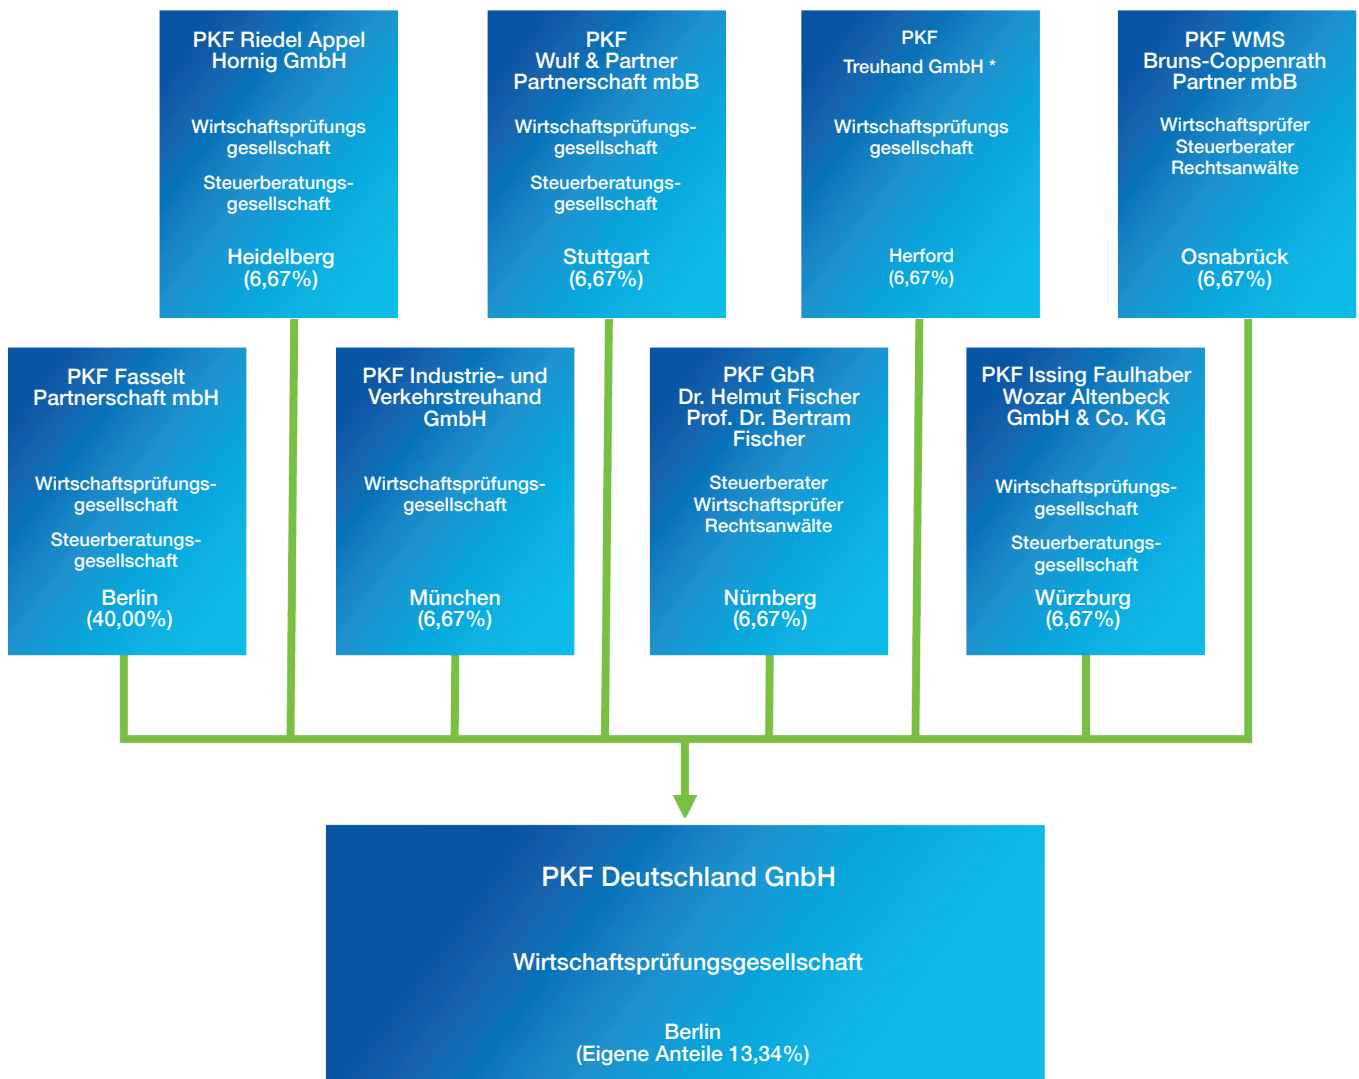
PKF Riedel Appel Hornig GmbH

Wirtschaftsprüfungs gesellschaft

Steuerberatungsgesellschaft

Heidelberg
(6,67%)

PKF
Wulf & Partner
Partnerschaft mbB

Wirtschaftsprüfungsgesellschaft

Steuerberatungsgesellschaft

Stuttgart
(6,67%)

PKF
Treuhand GmbH *

Wirtschaftsprüfungs gesellschaft

Herford
(6,67%)

PKF WMS
Bruns-Coppenrath
Partner mbB

Wirtschaftsprüfer
Steuerberater
Rechtsanwälte

Osnabrück
(6,67%)

PKF Fasselt
Partnerschaft mbH

Wirtschaftsprüfungsgesellschaft

Steuerberatungsgesellschaft

Berlin
(40,00%)

PKF Industrie- und Verkehrstreuhand GmbH

Wirtschaftsprüfungsgesellschaft

München
(6,67%)

PKF GbR
Dr. Helmut Fischer
Prof. Dr. Bertram Fischer

Steuerberater
Wirtschaftsprüfer
Rechtsanwälte

Nürnberg
(6,67%)

PKF Issing Faulhaber Wozar Altenbeck GmbH & Co. KG

Wirtschaftsprüfungsgesellschaft

Steuerberatungsgesellschaft

Würzburg
(6,67%)

PKF Deutschland GnbH

Wirtschaftsprüfungsgesellschaft

Berlin
(Eigene Anteile 13,34%)